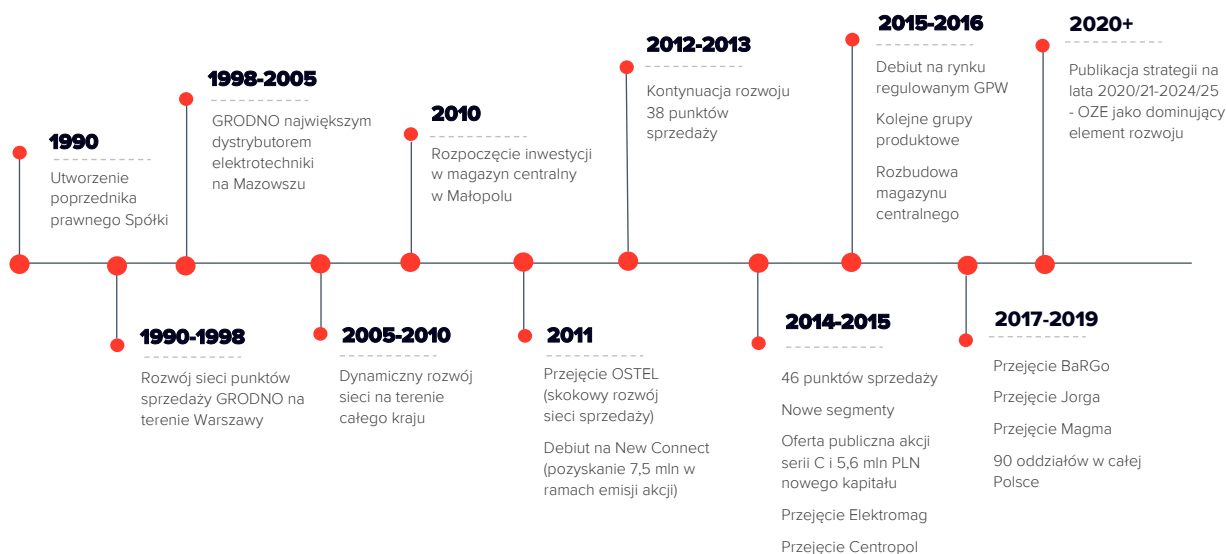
1990

Utworzenie poprzednika prawnego Spółki

1990-1998

Rozwój sieci punktów sprzedaży GRODNO na terenie Warszawy

1998-2005

GRODNO największym dystrybutorem elektrotechniki na Mazowszu

2005-2010

Dynamiczny rozwój sieci na terenie całego kraju

2010

Rozpoczęcie inwestycji w magazyn centralny w Małopolu

2011

Przejęcie OSTEL (skokowy rozwój sieci sprzedaży)

Debiut na New Connect (pozyskanie 7,5 mln w ramach emisji akcji)

2012-2013

Kontynuacja rozwoju 38 punktów sprzedaży

2014-2015

46 punktów sprzedaży

Nowe segmenty

Oferta publiczna akcji serii C i 5,6 mln PLN nowego kapitału

Przejęcie Elektromag

Przejęcie Centropol

2015-2016

Debiut na rynku regulowanym GPW

Kolejne grupy produktowe

Rozbudowa magazynu centralnego

2017-2019

Przejęcie BaRGo

Przejęcie Jorga

Przejęcie Magma

90 oddziałów w całej Polsce

2020+

Publikacja strategii na lata 2020/21-2024/25 - OZE jako dominujący element rozwoju